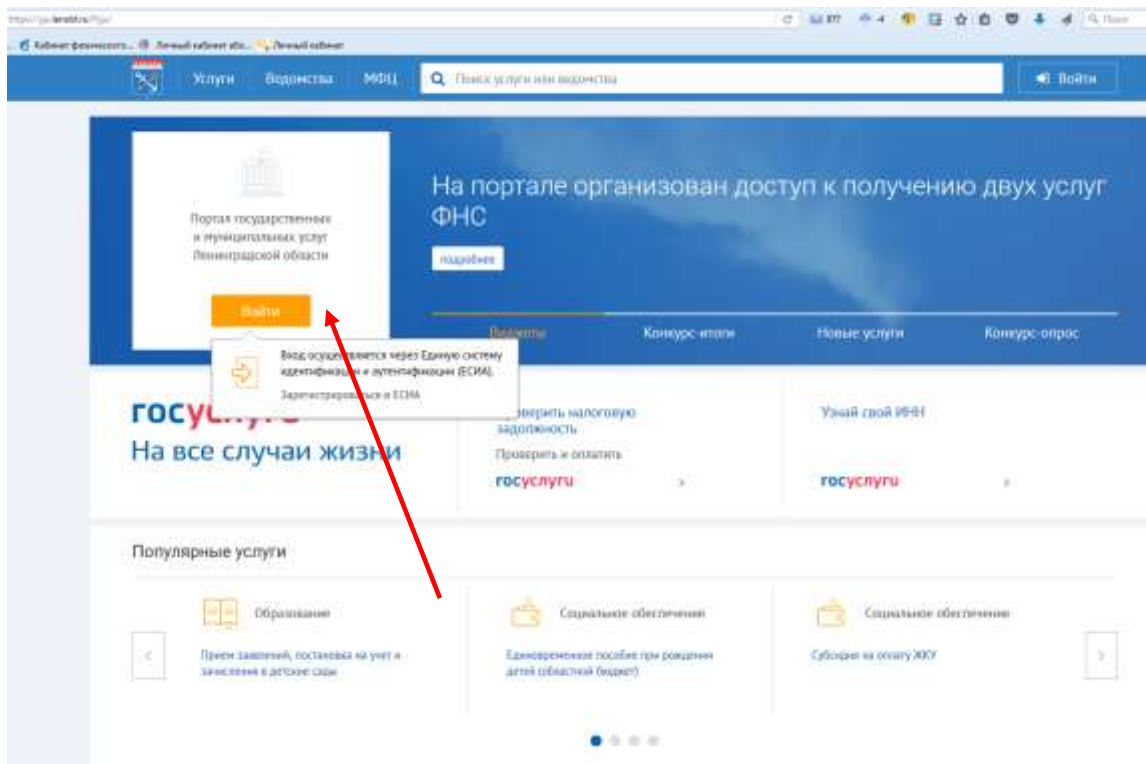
https://gu.lenobl.ru/Pgu/

Кабинет физического... Личный кабинет ин... Личный кабинет

Услуги Ведомства МФЦ Поиск услуги или ведомства Войти

Портал государственных и муниципальных услуг Ленинградской области

Войти

Вход осуществляется через Единую систему идентификации и аутентификации (ЕСИА).

Зарегистрироваться в ЕСИА

На портале организован доступ к получению двух услуг ФНС

подробнее

Виджеты Конкурс-итоги Новые услуги Конкурс-опрос

госуслуги
На все случаи жизни

Проверить налоговую задолженность

Проверить и оплатить

госуслуги

Узнай свой ИНН

госуслуги

Популярные услуги

Образование

Прием заявлений, постановка на учет и зачисление в детские сады

Социальное обеспечение

Единовременное пособие при рождении детей (областной бюджет)

Социальное обеспечение

Субсидия на оплату ЖКУ